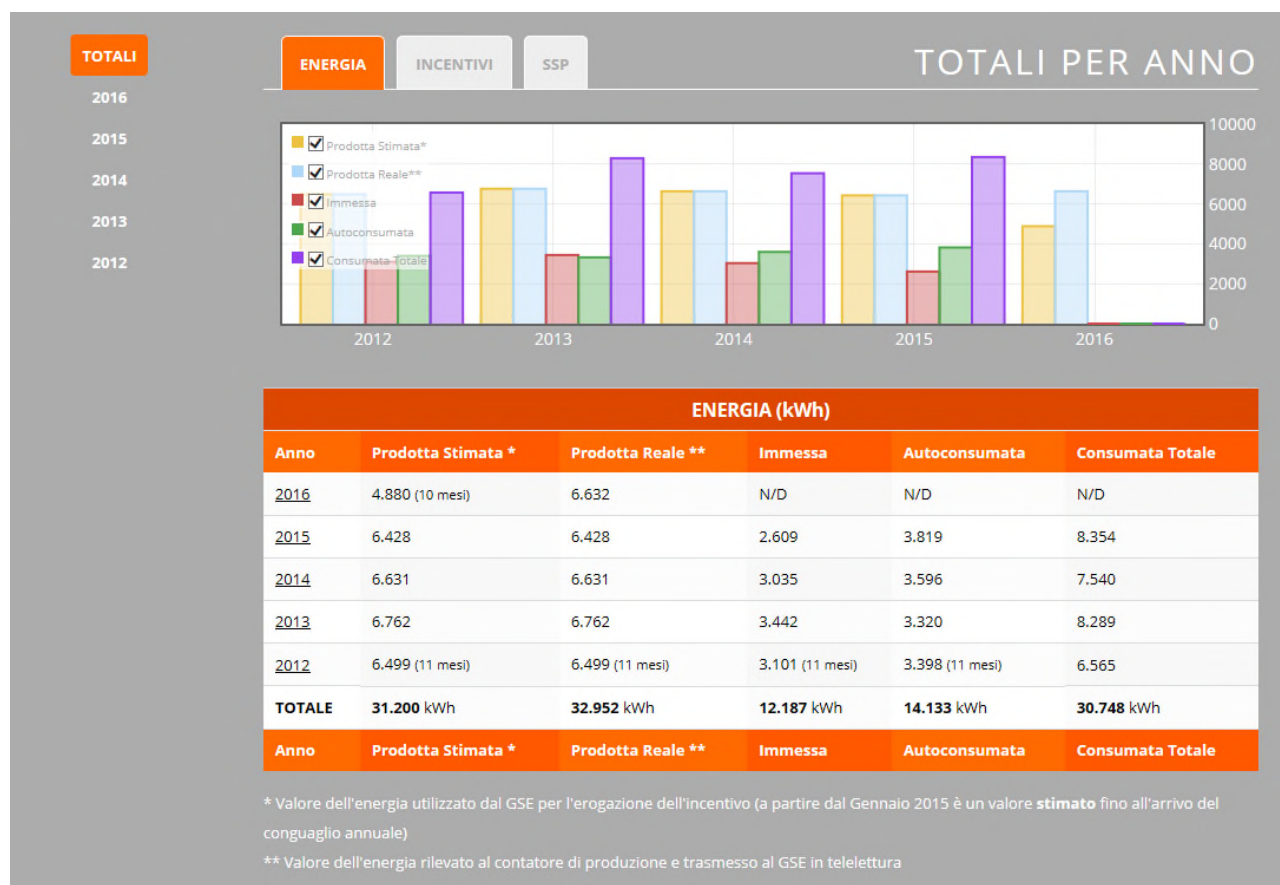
TOTALI
2016
2015
2014
2013
2012

ENERGIA INCENTIVI SSP

TOTALI PER ANNO

Prodotta Stimata*
Prodotta Reale**
Immessa
Autoconsumata
Consumata Totale

10000
8000
6000
4000
2000
0

2012 2013 2014 2015 2016

| ENERGIA (kWh) | | | | | |
|---|---|---|---|---|---|
| Anno | Prodotta Stimata * | Prodotta Reale ** | Immessa | Autoconsumata | Consumata Totale |
| 2016 | 4.880 (10 mesi) | 6.632 | N/D | N/D | N/D |
| 2015 | 6.428 | 6.428 | 2.609 | 3.819 | 8.354 |
| 2014 | 6.631 | 6.631 | 3.035 | 3.596 | 7.540 |
| 2013 | 6.762 | 6.762 | 3.442 | 3.320 | 8.289 |
| 2012 | 6.499 (11 mesi) | 6.499 (11 mesi) | 3.101 (11 mesi) | 3.398 (11 mesi) | 6.565 |
| TOTALE | 31.200 kWh | 32.952 kWh | 12.187 kWh | 14.133 kWh | 30.748 kWh |
| Anno | Prodotta Stimata * | Prodotta Reale ** | Immessa | Autoconsumata | Consumata Totale |

* Valore dell'energia utilizzato dal GSE per l'erogazione dell'incentivo (a partire dal Gennaio 2015 è un valore stimato fino all'arrivo del conguaglio annuale)

** Valore dell'energia rilevato al contatore di produzione e trasmesso al GSE in telelettura